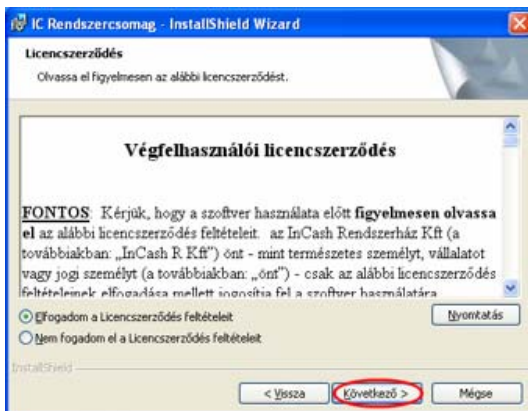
IC Rendszercsomag - InstallShield Wizard

Licencszerződés

Olvassa el figyelmesen az alábbi licencszerződést.

Végfelhasználói licencszerződés

FONTOS: Kérjük, hogy a szoftver használata előtt figyelmesen olvassa el az alábbi licencszerződés feltételeit. az InCash Rendszerház Kft (a továbbiakban: „InCash R Kft") önt - mint természetes személyt, vállalatot vagy jogi személyt (a továbbiakban: „önt") - csak az alábbi licencszerződés feltételeinek elfogadása mellett jogosítja fel a szoftver használatára

Elfogadom a Licencszerződés feltételeit

Nem fogadom el a Licencszerződés feltételeit

Nyomtatás

InstallShield

< Vissza

Következő >

Mégse